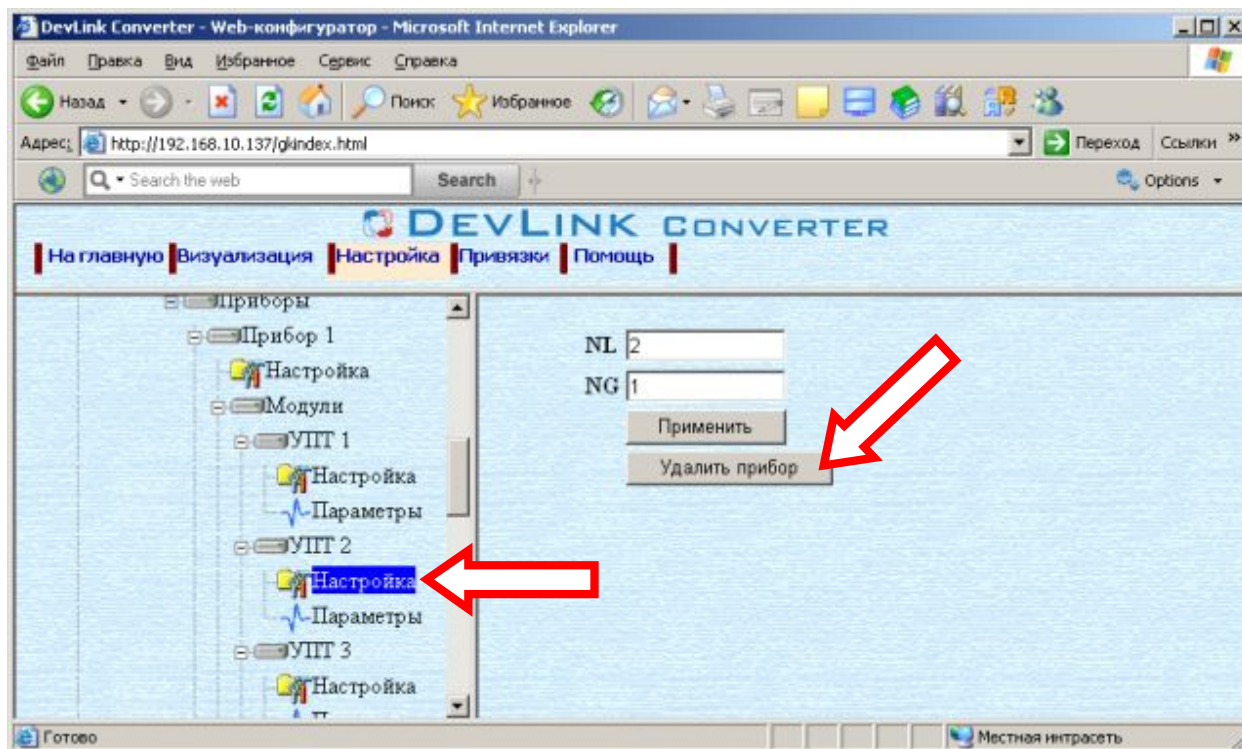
DevLink Converter - Web-конфигуратор - Microsoft Internet Explorer

Файл Правка Вид Избранное Сервис Справка

Назад Поиск Избранное

Адрес: http://192.168.10.137/gkindex.html

Переход Ссылки

Search the web Search Options

DEVLINK CONVERTER

На главную Визуализация Настройка Привязки Помощь

Приборы
Прибор 1
Настройка
Модули
УПТ 1
Настройка
Параметры
УПТ 2
Настройка
Параметры
УПТ 3
Настройка
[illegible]

NL 2
NG 1
Применить
Удалить прибор

Готово
Местная интрасеть